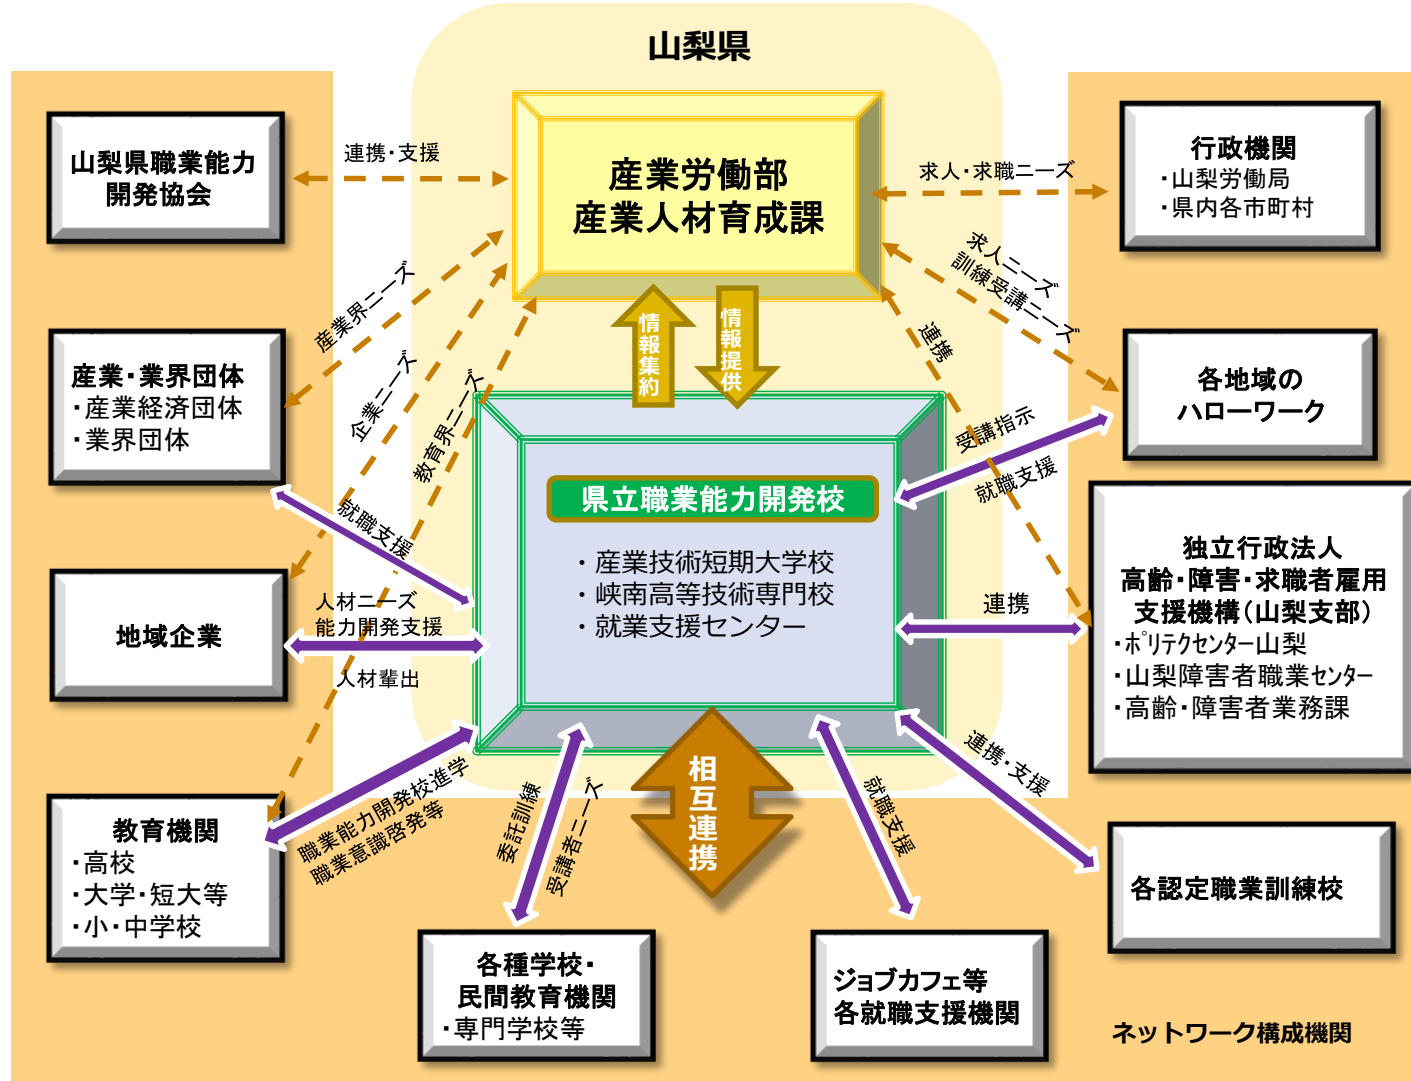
山梨県

産業労働部
産業人材育成課

山梨県職業能力開発協会

連携・支援

行政機関
・山梨労働局
・県内各市町村

求人・求職ニーズ

産業界ニーズ

求人ニーズ
訓練受講ニーズ

連携

情報集約

情報提供

産業・業界団体
・産業経済団体
・業界団体

企業ニーズ

教育界ニーズ

各地域の
ハローワーク

受講指示

就職支援

県立職業能力開発校

・産業技術短期大学校
・峡南高等技術専門校
・就業支援センター

就職支援

独立行政法人
高齢・障害・求職者雇用支援機構（山梨支部）
・ポリテクセンター山梨
・山梨障害者職業センター
・高齢・障害者業務課

地域企業

人材ニーズ
能力開発支援

人材輩出

連携

連携・支援

教育機関
・高校
・大学・短大等
・小・中学校

職業能力開発校進学
職業意識啓発等

委託訓練

受講者ニーズ

相互連携

就職支援

各認定職業訓練校

各種学校・
民間教育機関
・専門学校等

ジョブカフェ等
各就職支援機関

ネットワーク構成機関